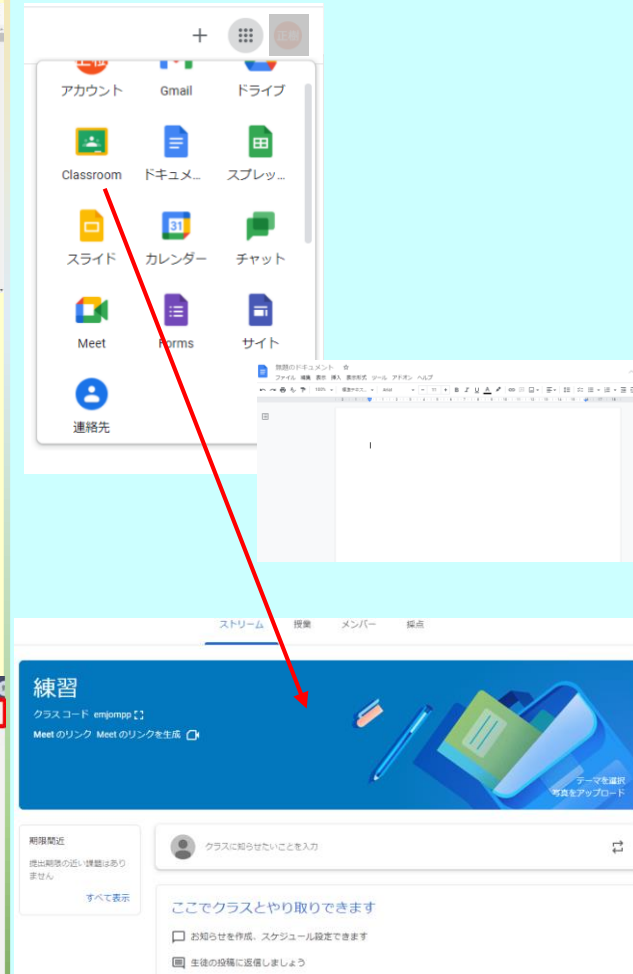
+

アカウント
Gmail
ドライブ
Classroom
ドキュメ...
スプレッ...
スライド
カレンダー
チャット
Meet
Forms
サイト
連絡先

無題のドキュメント
ファイル 編集 表示 挿入 表示形式 ツール アドオン ヘルプ

ストリーム
授業
メンバー
採点

練習
クラス コード emjompp
Meet のリンク Meet のリンクを生成

テーマを選択
写真をアップロード

期限間近
提出期限の近い課題はありません
すべて表示

クラスに知らせたいことを入力

ここでクラスとやり取りできます
お知らせを作成、スケジュール設定できます
生徒の投稿に返信しましょう